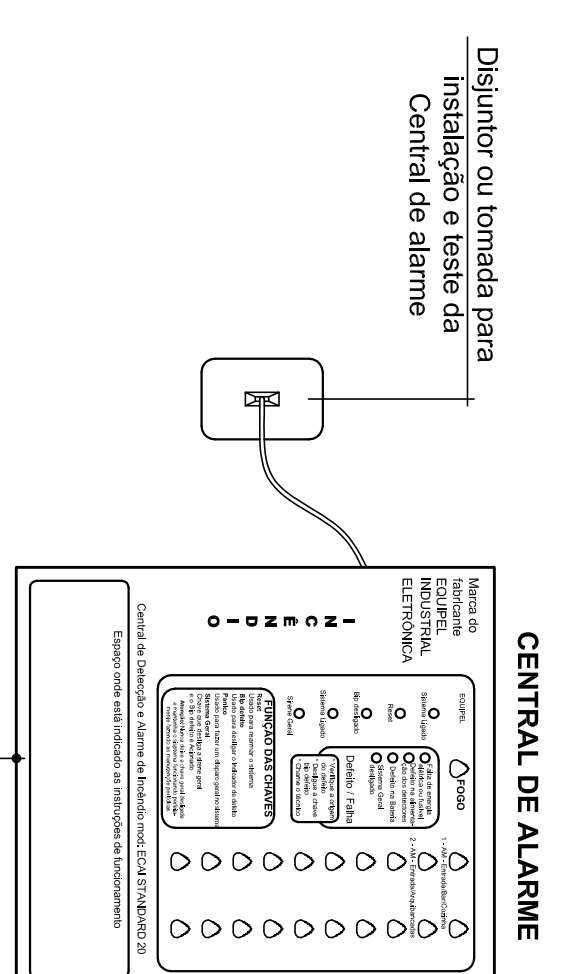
Disjuntor ou tomada para instalação e teste da Central de alarme

CENTRAL DE ALARME

Marca do fabricante EQUIPEL INDUSTRIAL ELETRÔNICA

INCÊNDIO

EQUIPEL

Sistema Ligado

Reset

Bip desligado

Sistema Ligado

Sirene Geral

FOGO

Falta de energia
Defeito na alimentação
Defeito dos detectores
Defeito na Bateria
Sistema Geral desligado

Defeito / Falha

* Verifique a origem do defeito
* Desligue a chave bip defeito
* Chame o técnico

FUNÇÃO DAS CHAVES

Reset
Usado para rearmar o sistema
Bip defeito
Usado para desligar o indicador de defeito
Pânico
Usado para fazer um disparo geral no sistema
Sistema Geral
Chave que desliga a sirene geral e o Bip defeito e Acionado
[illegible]

1 - AH - Entrada/Barr/Cozinha

2 - AH - Entrada/Ama/Barr/Gabinete

Central de Detecção e Alarme de Incêndio mod: ECAI STANDARD 20

Espaço onde está indicado as instruções de funcionamento